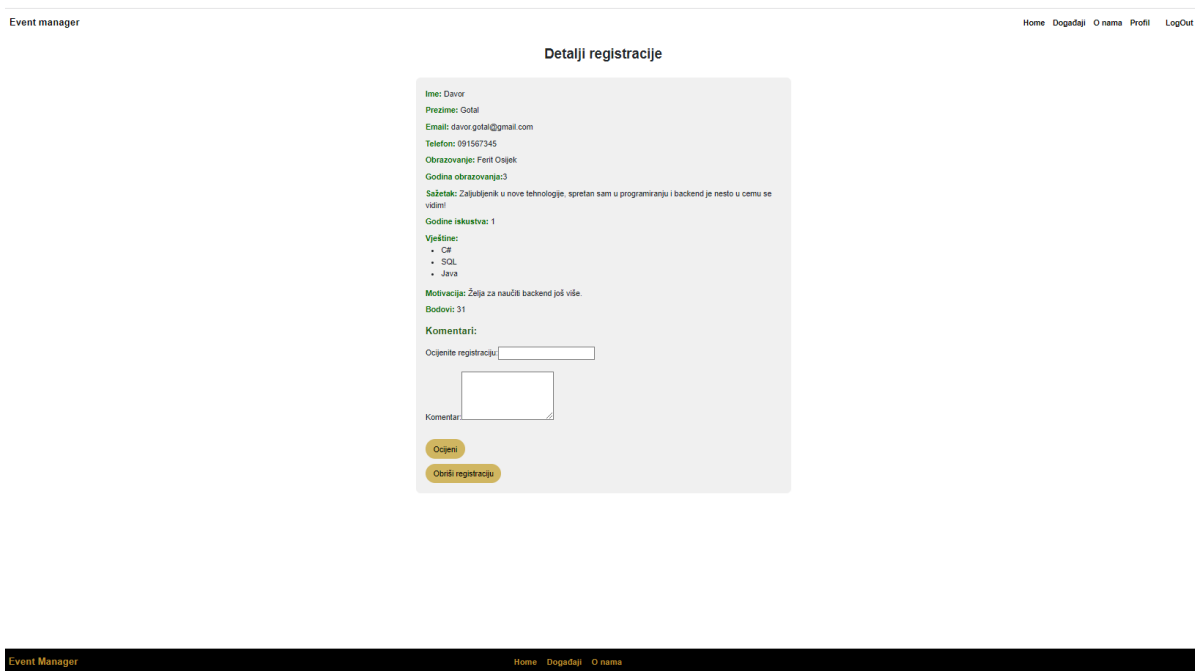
Event manager

Home Događaji O nama Profil LogOut

Detalji registracije

Ime: Davor

Prezime: Gotal

Email: davor.gotal@gmail.com

Telefon: 091567345

Obrazovanje: Ferit Osijek

Godina obrazovanja:3

Sažetak: Zaljubljenik u nove tehnologije, spretan sam u programiranju i backend je nesto u cemu se vidim!

Godine iskustva: 1

Vještine:
- C#
- SQL
- Java

Motivacija: Želja za naučiti backend još više.

Bodovi: 31

Komentari:

Ocijenite registraciju:

Komentar:

Ocijeni

Obriši registraciju

Event Manager

Home Događaji O nama